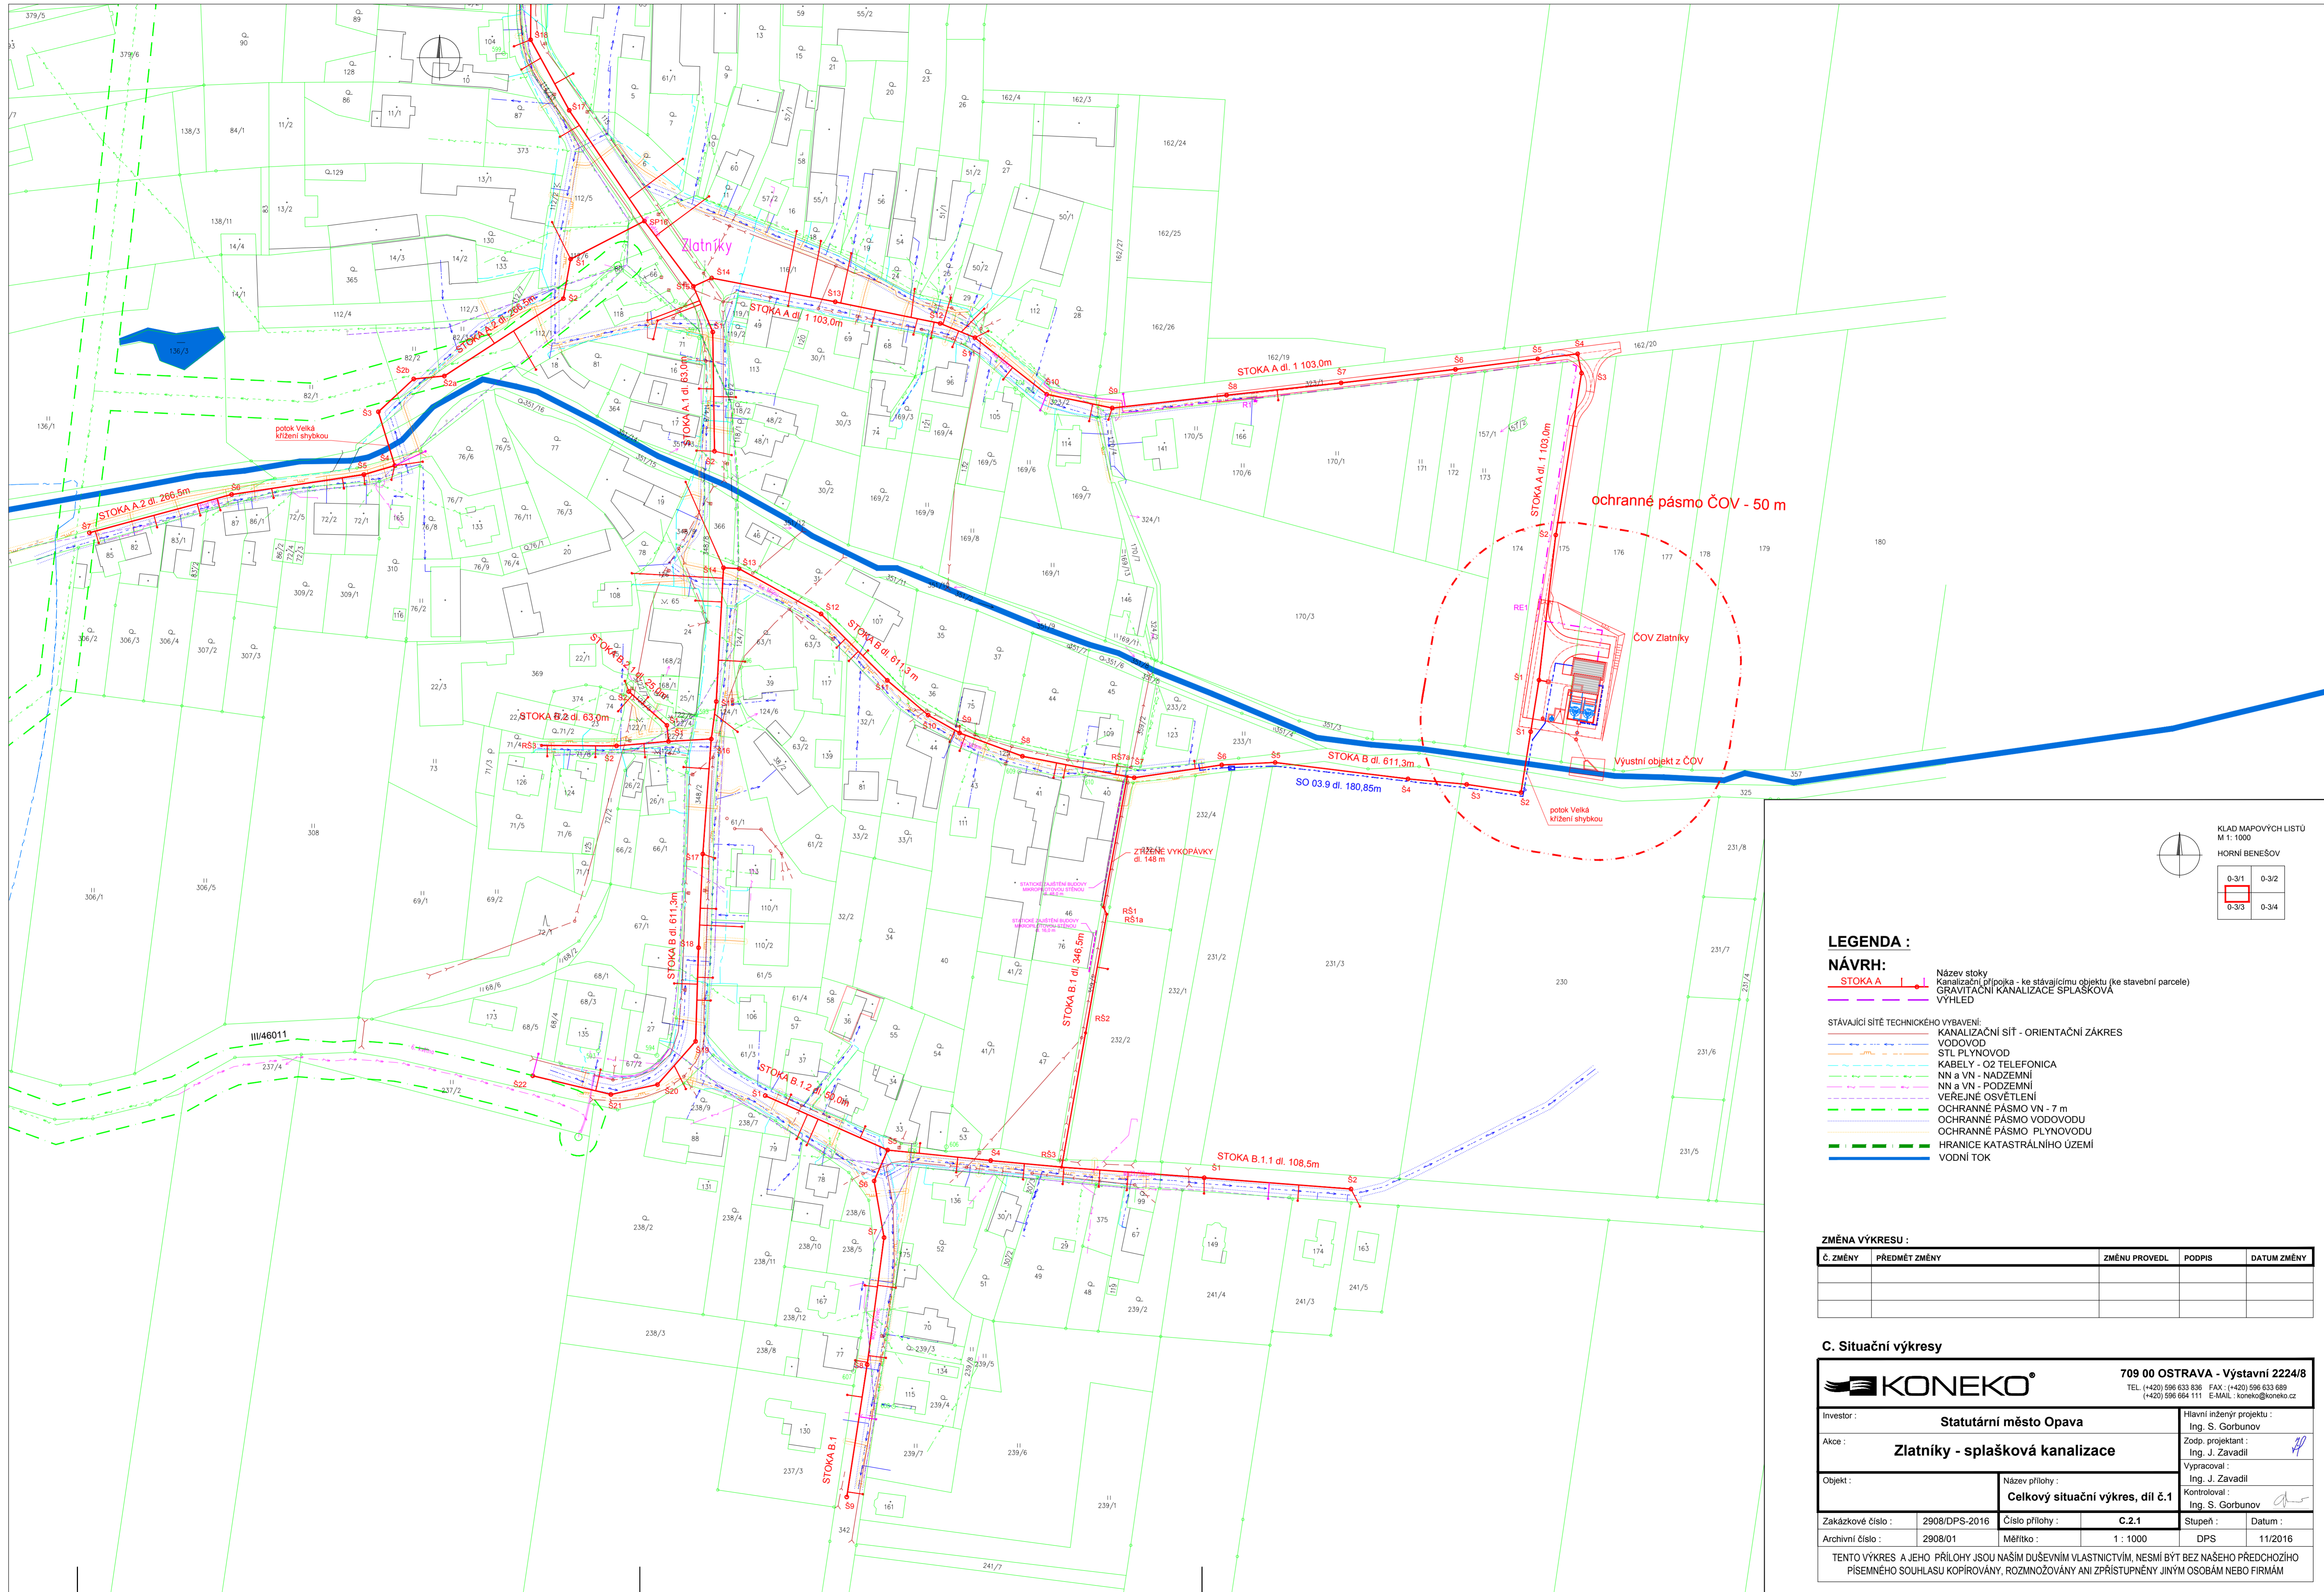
Zlatníky

STOKA A dl. 1 103,0m

STOKA A.1 dl. 63,0m

STOKA A.2 dl. 266,5m

STOKA B dl. 611,3m

STOKA B.1 dl. 346,5m

STOKA B.1.1 dl. 108,5m

STOKA B.1.2 dl. 80,0m

STOKA B.2 dl. 63,0m

STOKA B.2.1 dl. 25,0m

SO 03.9 dl. 180,85m

ochranné pásmo ČOV - 50 m

ČOV Zlatníky

Výustní objekt z ČOV

potok Velká křížení shybkou

potok Velká křížení shybkou

ZTÍŽENÉ VYKOPÁVKY dl. 148 m

III/46011

KLAD MAPOVÝCH LISTŮ
M 1: 1000
HORNÍ BENEŠOV

| 0-3/1 | 0-3/2 |
|---|---|
| 0-3/3 | 0-3/4 |

LEGENDA :

NÁVRH:
STOKA A — Název stoky
Kanalizační přípojka - ke stávajícímu objektu (ke stavební parcele)
GRAVITAČNÍ KANALIZACE SPLAŠKOVÁ
VÝHLED

STÁVAJÍCÍ SÍTĚ TECHNICKÉHO VYBAVENÍ:
KANALIZAČNÍ SÍŤ - ORIENTAČNÍ ZÁKRES
VODOVOD
STL PLYNOVOD
KABELY - O2 TELEFONICA
NN a VN - NADZEMNÍ
NN a VN - PODZEMNÍ
VEŘEJNÉ OSVĚTLENÍ
OCHRANNÉ PÁSMO VN - 7 m
OCHRANNÉ PÁSMO VODOVODU
OCHRANNÉ PÁSMO PLYNOVODU
HRANICE KATASTRÁLNÍHO ÚZEMÍ
VODNÍ TOK

ZMĚNA VÝKRESU :

| Č. ZMĚNY | PŘEDMĚT ZMĚNY | ZMĚNU PROVEDL | PODPIS | DATUM ZMĚNY |
|---|---|---|---|---|
| | | | | |
| | | | | |
| | | | | |

C. Situační výkresy

KONEKO
709 00 OSTRAVA - Výstavní 2224/8
TEL. (+420) 596 633 836 FAX : (+420) 596 633 689
(+420) 596 664 111 E-MAIL : koneko@koneko.cz

Investor : Statutární město Opava
Hlavní inženýr projektu : Ing. S. Gorbunov
Akce : Zlatníky - splašková kanalizace
Zodp. projektant : Ing. J. Zavadil
Vypracoval : Ing. J. Zavadil
Objekt :
Název přílohy : Celkový situační výkres, díl č.1
Kontroloval : Ing. S. Gorbunov
Zakázkové číslo : 2908/DPS-2016 | Číslo přílohy : C.2.1 | Stupeň : DPS
Archivní číslo : 2908/01 | Měřítko : 1 : 1000 | Datum : 11/2016

TENTO VÝKRES A JEHO PŘÍLOHY JSOU NAŠÍM DUŠEVNÍM VLASTNICTVÍM, NESMÍ BÝT BEZ NAŠEHO PŘEDCHOZÍHO PÍSEMNÉHO SOUHLASU KOPÍROVÁNY, ROZMNOŽOVÁNY ANI ZPŘÍSTUPNĚNY JINÝM OSOBÁM NEBO FIRMÁM